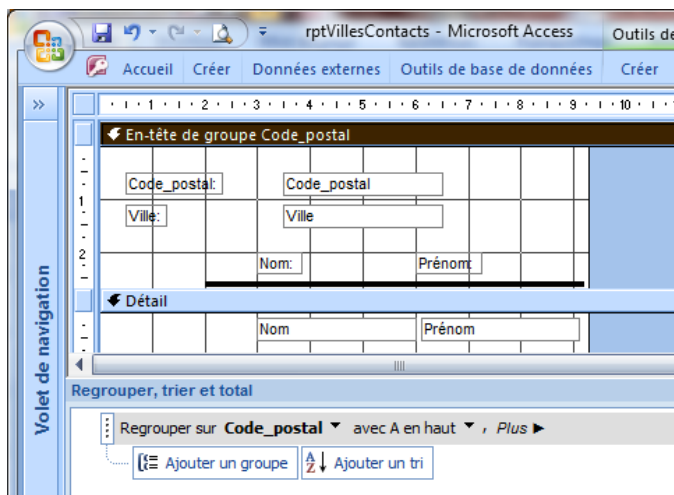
rptVillesContacts - Microsoft Access

Outils de

Accueil Créer Données externes Outils de base de données Créer

»

· 1 · 2 · 3 · 4 · 5 · 6 · 7 · 8 · 9 · 10 ·

En-tête de groupe Code_postal

1

2

Code_postal: Code_postal

Ville: Ville

Nom: Prénom

Détail

Nom Prénom

Volet de navigation

Regrouper, trier et total

Regrouper sur **Code_postal** ▼ avec A en haut ▼ , *Plus* ►

Ajouter un groupe Ajouter un tri